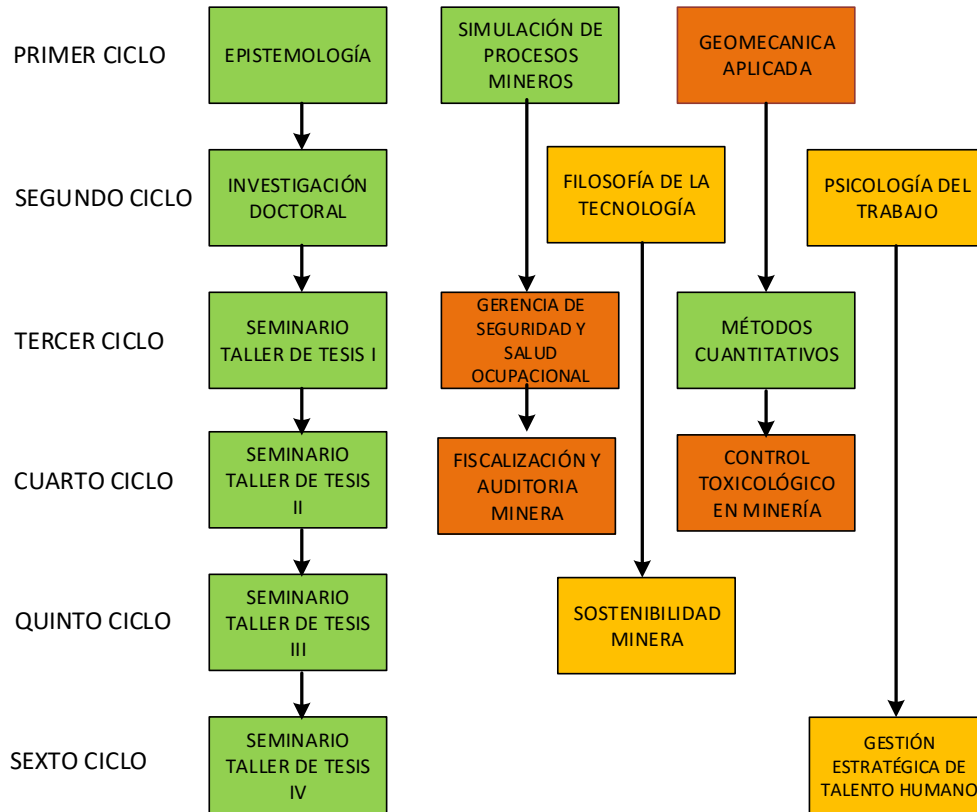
PRIMER CICLO
EPISTEMOLOGÍA
SIMULACIÓN DE PROCESOS MINEROS
GEOMECANICA APLICADA

SEGUNDO CICLO
INVESTIGACIÓN DOCTORAL
FILOSOFÍA DE LA TECNOLOGÍA
PSICOLOGÍA DEL TRABAJO

TERCER CICLO
SEMINARIO TALLER DE TESIS I
GERENCIA DE SEGURIDAD Y SALUD OCUPACIONAL
MÉTODOS CUANTITATIVOS

CUARTO CICLO
SEMINARIO TALLER DE TESIS II
FISCALIZACIÓN Y AUDITORIA MINERA
CONTROL TOXICOLÓGICO EN MINERÍA

QUINTO CICLO
SEMINARIO TALLER DE TESIS III
SOSTENIBILIDAD MINERA

SEXTO CICLO
SEMINARIO TALLER DE TESIS IV
GESTIÓN ESTRATÉGICA DE TALENTO HUMANO